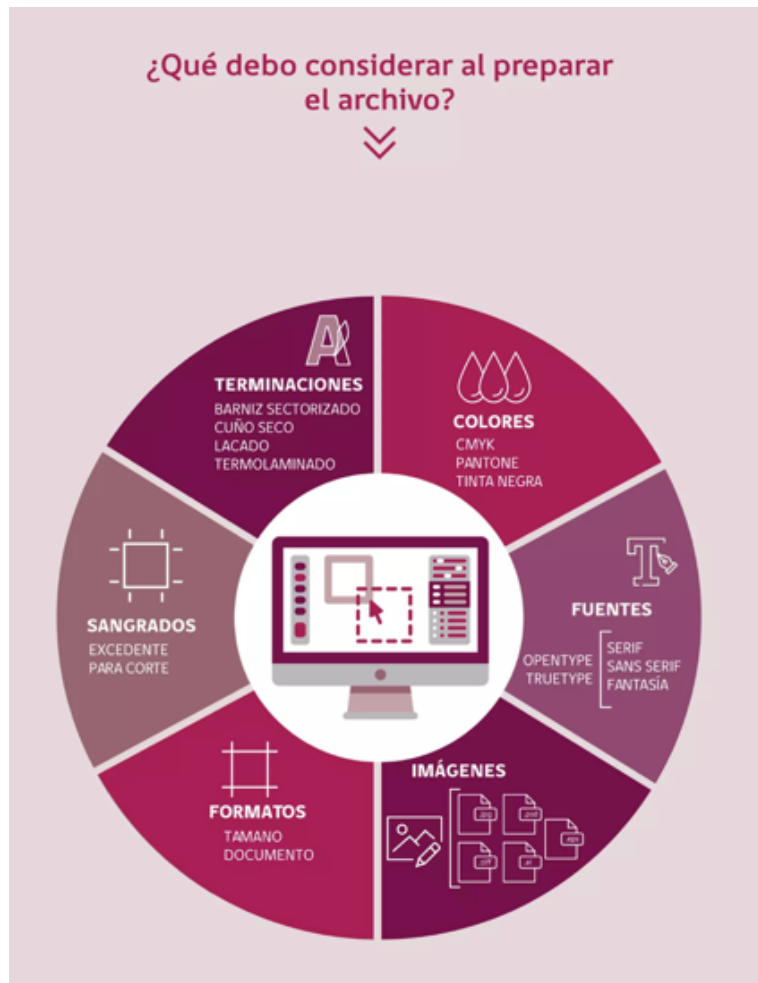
¿Qué debo considerar al preparar el archivo?

TERMINACIONES
BARNIZ SECTORIZADO
CUÑO SECO
LACADO
TERMOLAMINADO

COLORES
CMYK
PANTONE
TINTA NEGRA

FUENTES
OPENTYPE
TRUETYPE
SERIF
SANS SERIF
FANTASÍA

IMÁGENES
.jpg
.psd
.eps
.tiff
.ai

FORMATOS
TAMANO
DOCUMENTO

SANGRADOS
EXCEDENTE
PARA CORTE